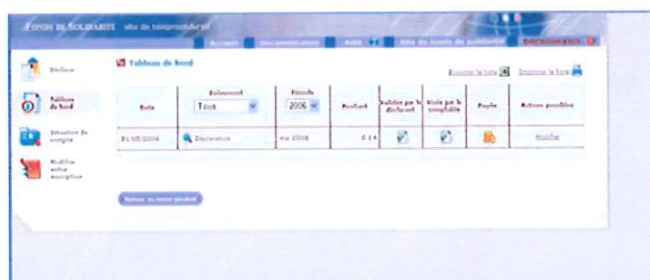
FONDS DE SOLIDARITE site de téléprocédure

Accueil | Documentation | Aide | Site du Fonds de solidarité | DECONNEXION

Déclarer

Tableau de bord

Situation de compte

Modifier votre inscription

Tableau de bord

Exporter la liste | Imprimer la liste

| Date | Evènement Tous | Période 2006 | Montant | Validée par le déclarant | Visée par le comptable | Payée | Actions possibles |
|---|---|---|---|---|---|---|---|
| 31/05/2006 | Déclaration | mai 2006 | 0 € | | | | Modifier |

Retour au menu général